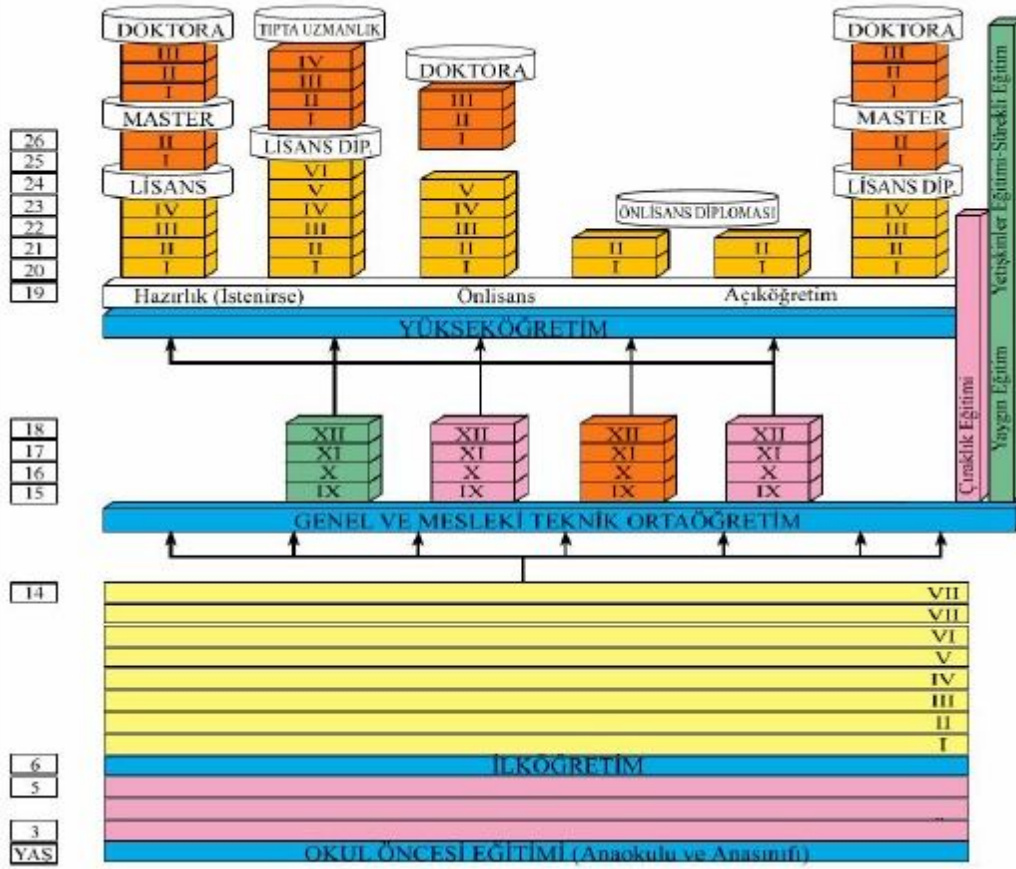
DOKTORA
III
II
I
MASTER
II
I
LİSANS
IV
III
II
I

TIPTA UZMANLIK
IV
III
II
I
LİSANS DİP.
VI
V
IV
III
II
I

DOKTORA
III
II
I
V
IV
III
II
I

ÖNLİSANS DİPLOMASI
II
I
II
I

DOKTORA
III
II
I
MASTER
II
I
LİSANS DİP.
IV
III
II
I

Yetişkinler Eğitimi-Sürekli Eğitim

26
25
24
23
22
21
20
19

Hazırlık (İstenirse) Önlisans Açıköğretim

YÜKSEKÖĞRETİM

Çıraklık Eğitimi
Yaygın Eğitim

18
17
16
15

XII
XI
X
IX

XII
XI
X
IX

XII
XI
X
IX

XII
XI
X
IX

GENEL VE MESLEKİ TEKNİK ORTAÖĞRETİM

14

VII
VII
VI
V
IV
III
II
I

6
İLKÖĞRETİM
5
3
YAŞ
OKUL ÖNCESİ EĞİTİMİ (Anaokulu ve Anasınıfı)